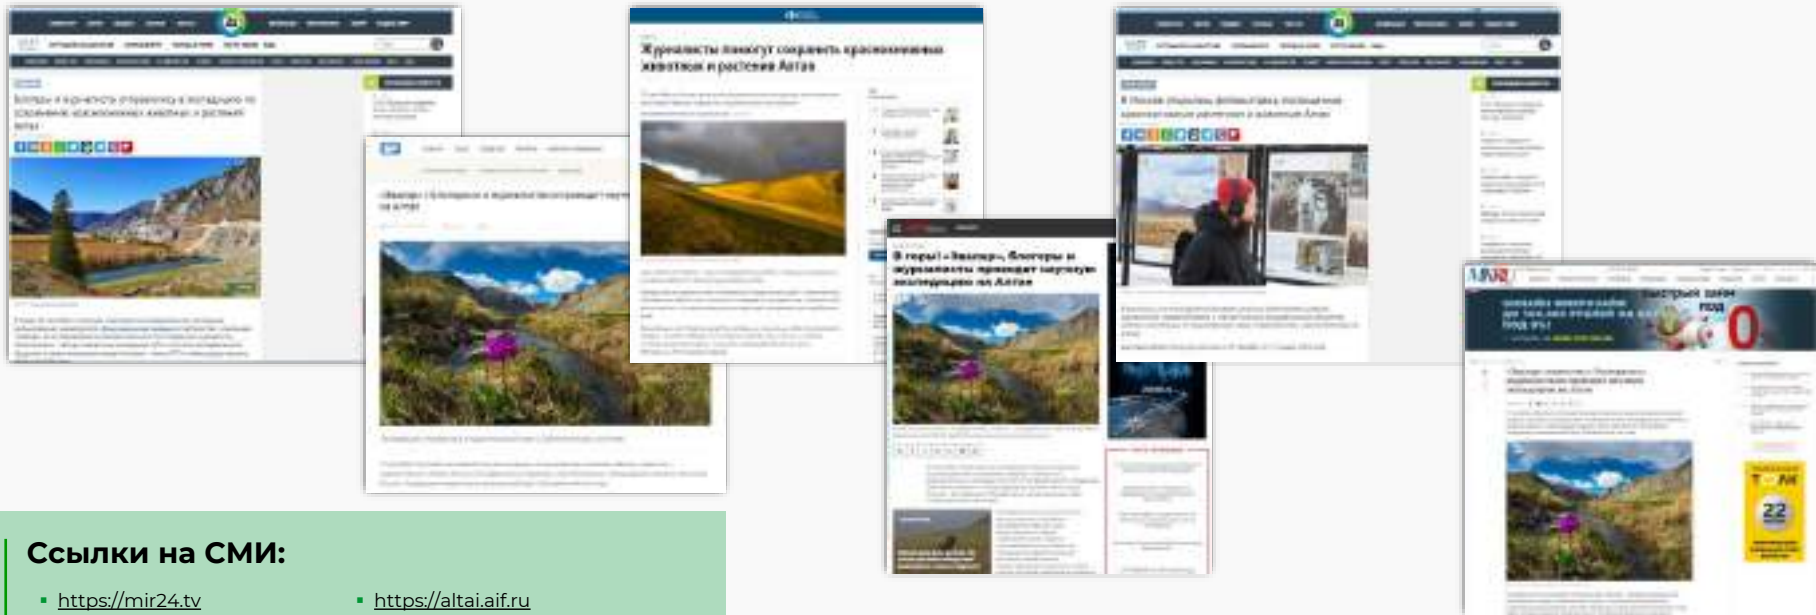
Журналисты помогут сохранить краснокнижных животных и растения Алтая

В горы! «Экоlюр», блогеры и журналисты проводят научную экспедицию на Алтае

Ссылки на СМИ:

- https://mir24.tv
- https://altai.aif.ru